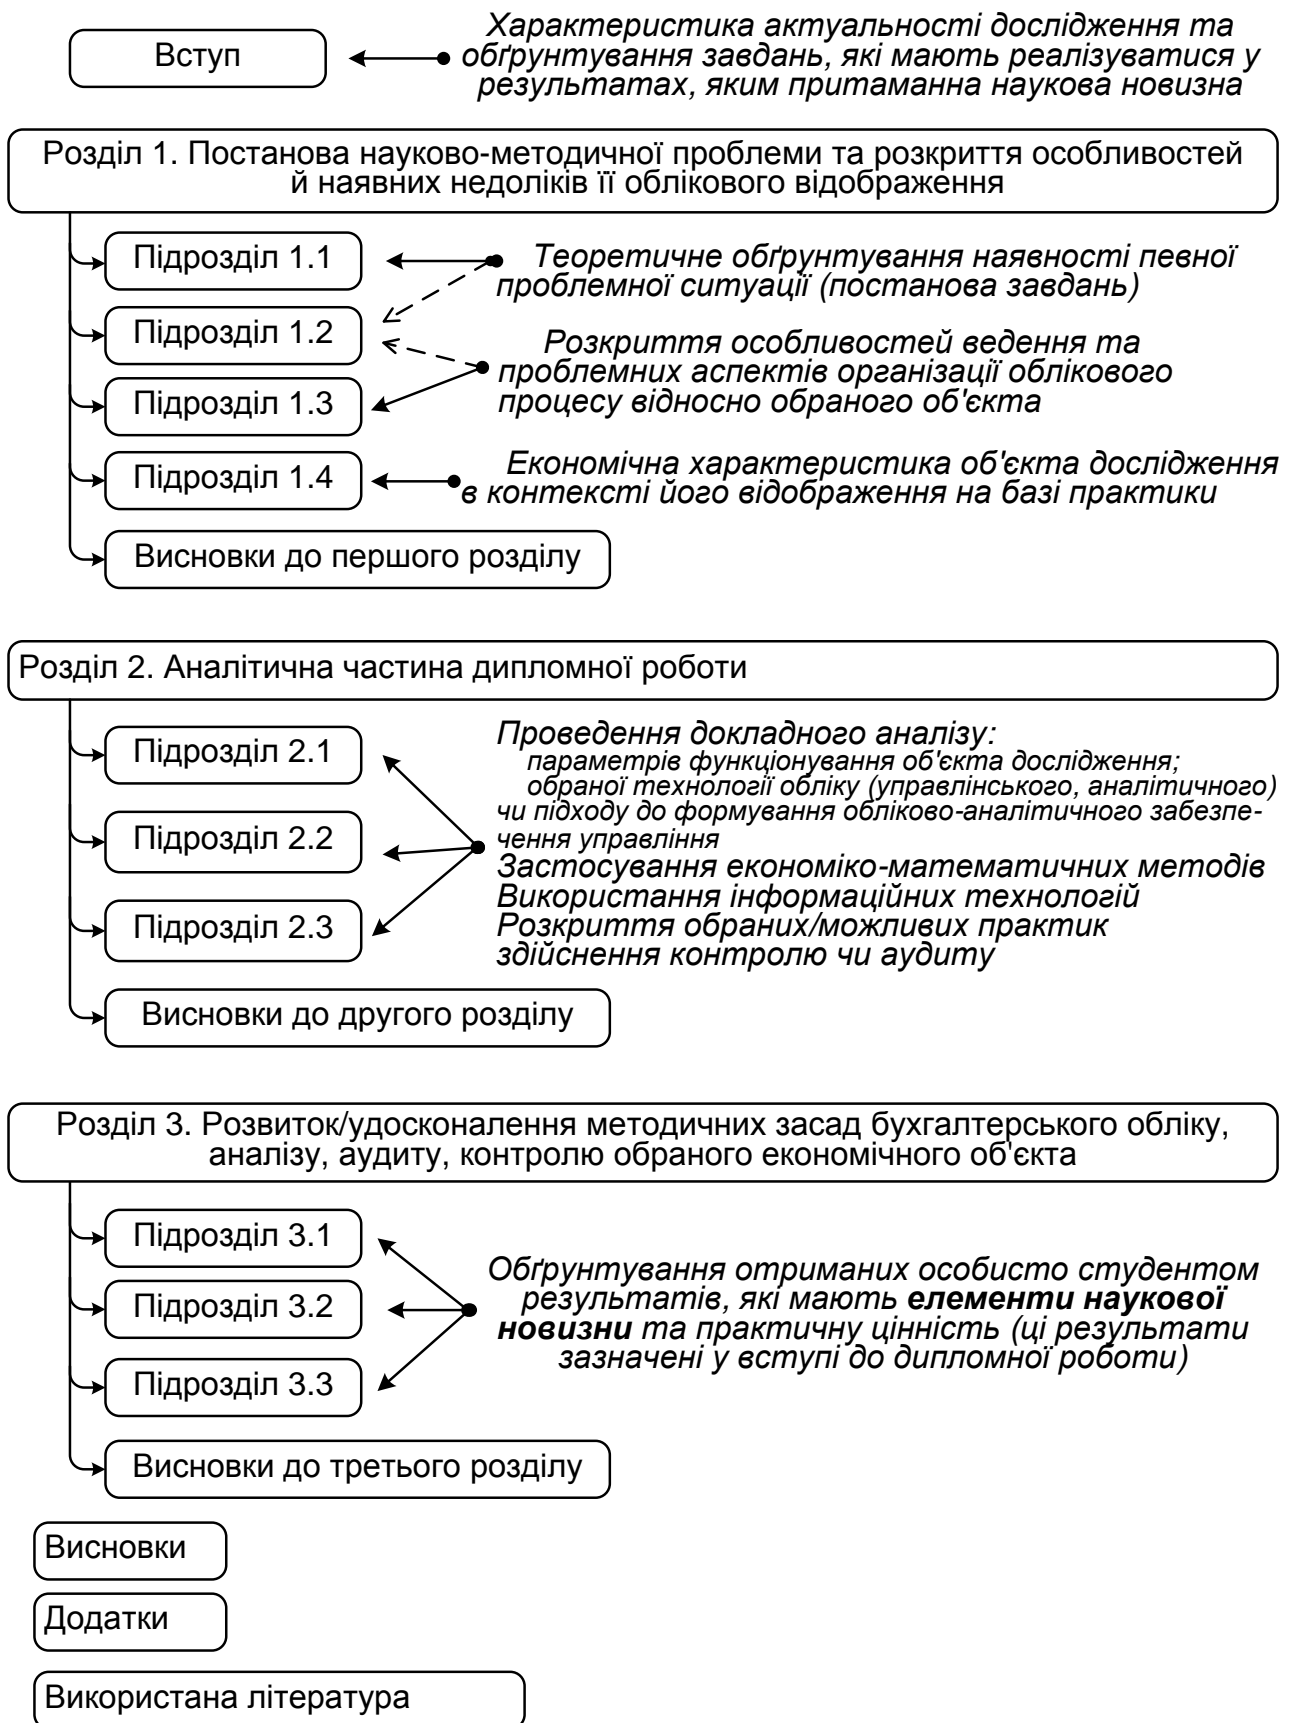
Вступ

Характеристика актуальності дослідження та обґрунтування завдань, які мають реалізуватися у результатах, яким притаманна наукова новизна

Розділ 1. Постанова науково-методичної проблеми та розкриття особливостей й наявних недоліків її облікового відображення

Підрозділ 1.1

Теоретичне обґрунтування наявності певної проблемної ситуації (постанова завдань)

Підрозділ 1.2

Розкриття особливостей ведення та проблемних аспектів організації облікового процесу відносно обраного об'єкта

Підрозділ 1.3

Підрозділ 1.4

Економічна характеристика об'єкта дослідження в контексті його відображення на базі практики

Висновки до першого розділу

Розділ 2. Аналітична частина дипломної роботи

Підрозділ 2.1

Проведення докладного аналізу:
параметрів функціонування об'єкта дослідження;
обраної технології обліку (управлінського, аналітичного) чи підходу до формування обліково-аналітичного забезпечення управління
Застосування економіко-математичних методів
Використання інформаційних технологій
Розкриття обраних/можливих практик здійснення контролю чи аудиту

Підрозділ 2.2

Підрозділ 2.3

Висновки до другого розділу

Розділ 3. Розвиток/удосконалення методичних засад бухгалтерського обліку, аналізу, аудиту, контролю обраного економічного об'єкта

Підрозділ 3.1

Підрозділ 3.2

Обґрунтування отриманих особисто студентом результатів, які мають елементи наукової новизни та практичну цінність (ці результати зазначені у вступі до дипломної роботи)

Підрозділ 3.3

Висновки до третього розділу

Висновки

Додатки

Використана література